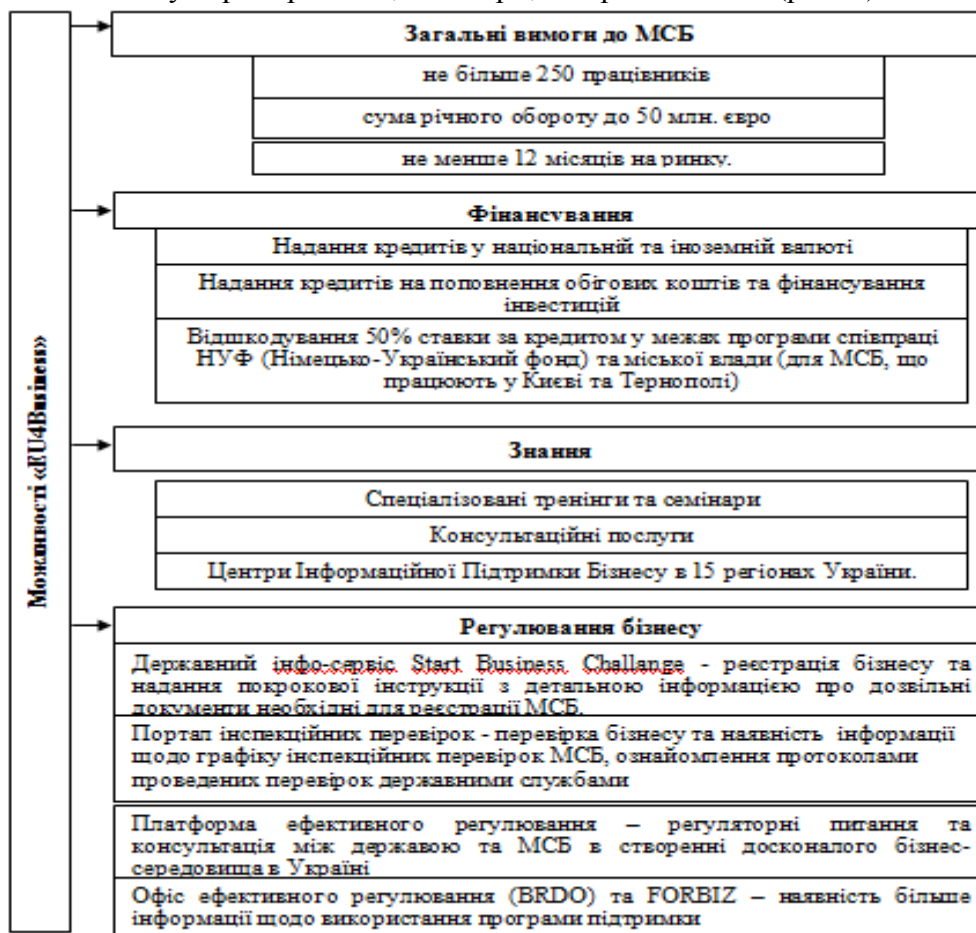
Можливості «EU4Business»

Загальні вимоги до МСБ

не більше 250 працівників

сума річного обороту до 50 млн. євро

не менше 12 місяців на ринку.

Фінансування

Надання кредитів у національній та іноземній валюті

Надання кредитів на поповнення обігових коштів та фінансування інвестицій

Відшкодування 50% ставки за кредитом у межах програми співпраці НУФ (Німецько-Український фонд) та міської влади (для МСБ, що працюють у Києві та Тернополі)

Знання

Спеціалізовані тренінги та семінари

Консультаційні послуги

Центри Інформаційної Підтримки Бізнесу в 15 регіонах України.

Регулювання бізнесу

Державний інфо-сервіс Start Business Challange - реєстрація бізнесу та надання покрокової інструкції з детальною інформацією про дозвільні документи необхідні для реєстрації МСБ.

Портал інспекційних перевірок - перевірка бізнесу та наявність інформації щодо графіку інспекційних перевірок МСБ, ознайомлення протоколами проведених перевірок державними службами

Платформа ефективного регулювання – регуляторні питання та консультація між державою та МСБ в створенні досконалого бізнес-середовища в Україні

Офіс ефективного регулювання (BRDO) та FORBIZ – наявність більше інформації щодо використання програми підтримки